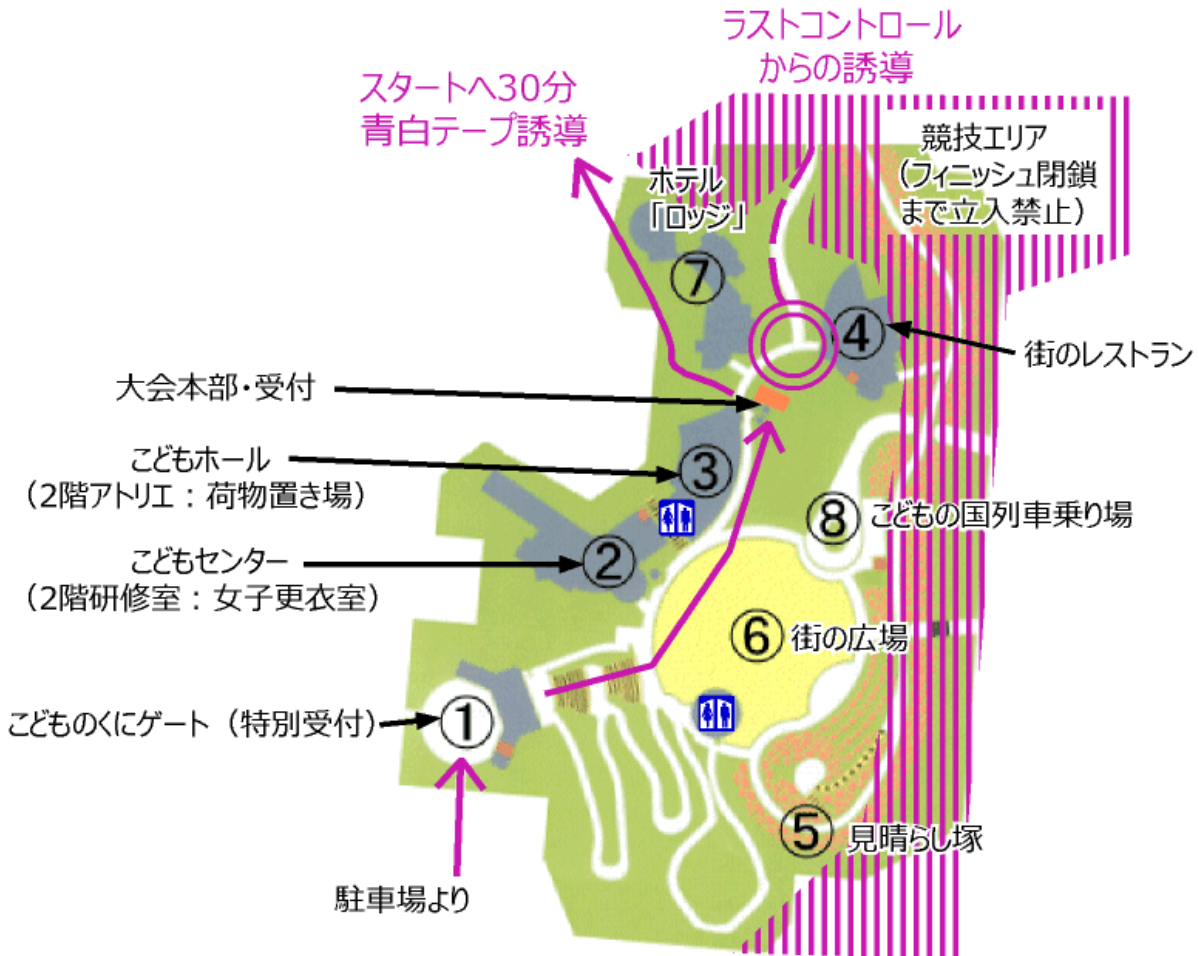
ラストコントロールからの誘導

スタートへ30分
青白テープ誘導

ホテル
「ロッジ」

競技エリア
（フィニッシュ閉鎖まで立入禁止）

⑦

④

街のレストラン

大会本部・受付

こどもホール
（2階アトリエ：荷物置き場）

③

⑧ こどもの国列車乗り場

こどもセンター
（2階研修室：女子更衣室）

②

⑥ 街の広場

こどものくにゲート（特別受付）

①

⑤ 見晴らし塚

駐車場より